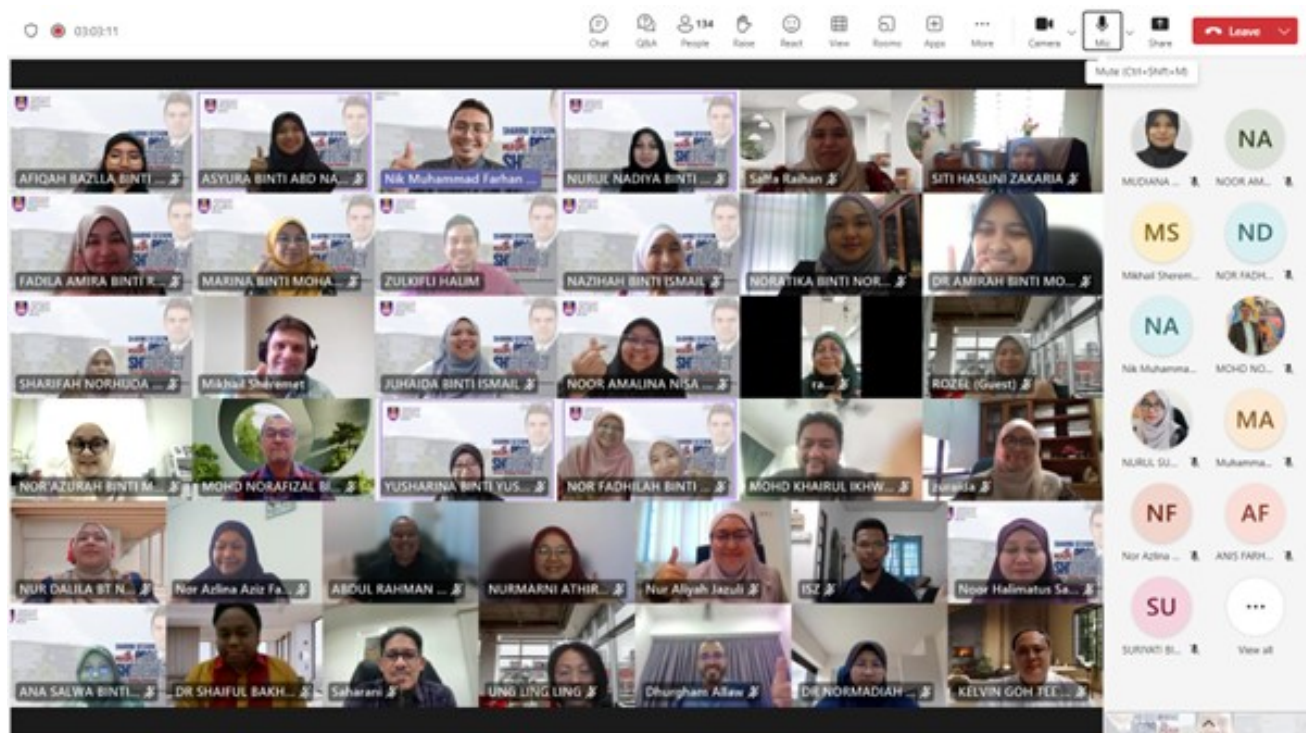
03:03:11

Chat Q&A 134 People Raise React View Rooms Apps More Camera Mic Share Leave

Mute (Ctrl+Shift+M)

AFIQAH BAZ'LLA BINTI ...
ASYURA BINTI ABD NA...
Nik Muhammad Farhan ...
NURUL NADIYA BINTI ...
Safia Raihan
SITI HASLINI ZAKARIA
FADILA AMIRA BINTI R...
MARINA BINTI MOHA...
ZULKIFLI HALIM
NAZIHAH BINTI ISMAIL
NORATIKA BINTI NOR...
DR AMIRAH BINTI MO...
SHARIFAH NORHUDA ...
Mikhail Sheremet
JUHAIDA BINTI ISMAIL
NOOR AMALINA NISA ...
ra...
ROZEL (Guest)
NOR'AZURAH BINTI M...
MOHD NORAFIZAL BI...
YUSHARINA BINTI YUS...
NOR FADHILAH BINTI ...
MOHD KHAIRUL IKHW...
Zuraida
NUR DALILA BT N...
Nor Azlina Aziz Fa...
ABDUL RAHMAN ...
NURMARNI ATHIR...
Nur Aliyah Jazuli
ISZ
Noor Halimatus Sa...
ANA SALWA BINTI...
DR SHAIFUL BAKH...
Saharani
UNG LING LING
Dhurgham Allaw
DR NORMADIAH ...
KELVIN GOH TE...

MUDIANA ...
NA NOOR AM...
MS Mikhail Sherem...
ND NOR FADH...
NA Nik Muhamma...
MOHD NO...
NURUL SU...
MA Muhamma...
NF Nor Azlina ...
AF ANIS FARH...
SU SURIYATI BI...
View all